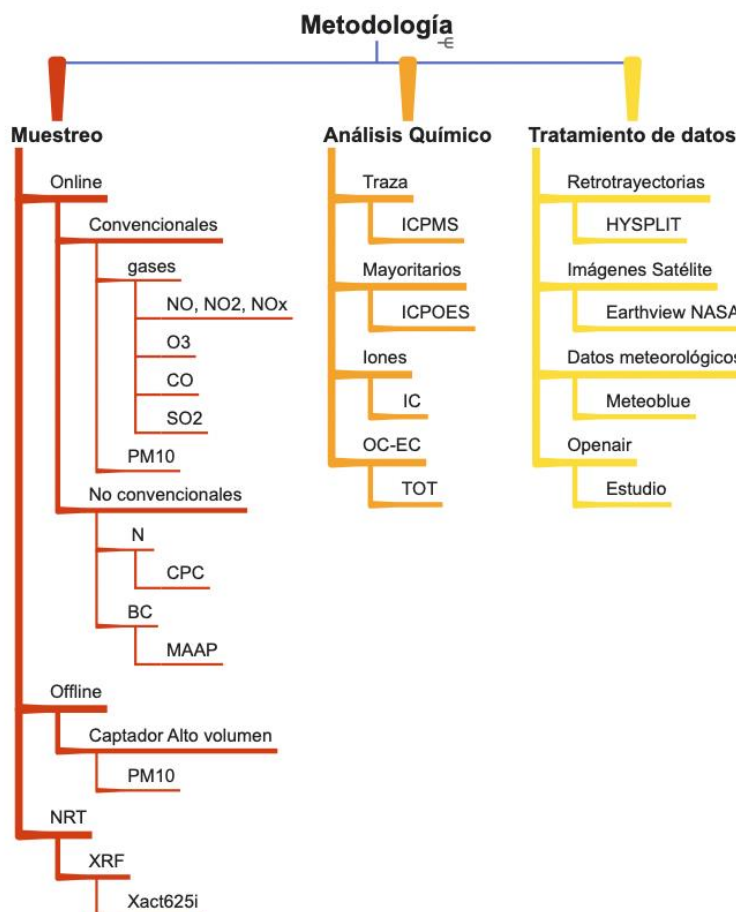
Metodología

Muestreo

Online

Convencionales

gases

NO, NO2, NOx

O3

CO

SO2

PM10

No convencionales

N

CPC

BC

MAAP

Offline

Captador Alto volumen

PM10

NRT

XRF

Xact625i

Análisis Químico

Traza

ICPMS

Mayoritarios

ICPOES

Iones

IC

OC-EC

TOT

Tratamiento de datos

Retrotrayectorias

HYSPLIT

Imágenes Satélite

Earthview NASA

Datos meteorológicos

Meteoblue

Openair

Estudio